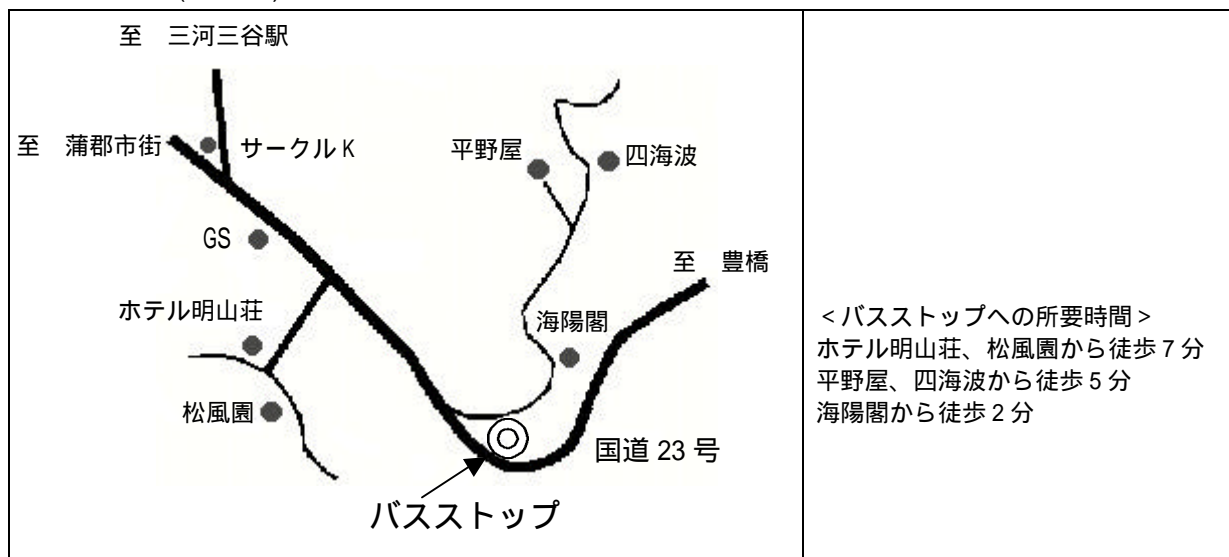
至　三河三谷駅

至　蒲郡市街

サークルK

平野屋

四海波

GS

至　豊橋

ホテル明山荘

海陽閣

松風園

国道 23 号

バスストップ

＜バスストップへの所要時間＞
ホテル明山荘、松風園から徒歩 7 分
平野屋、四海波から徒歩 5 分
海陽閣から徒歩 2 分